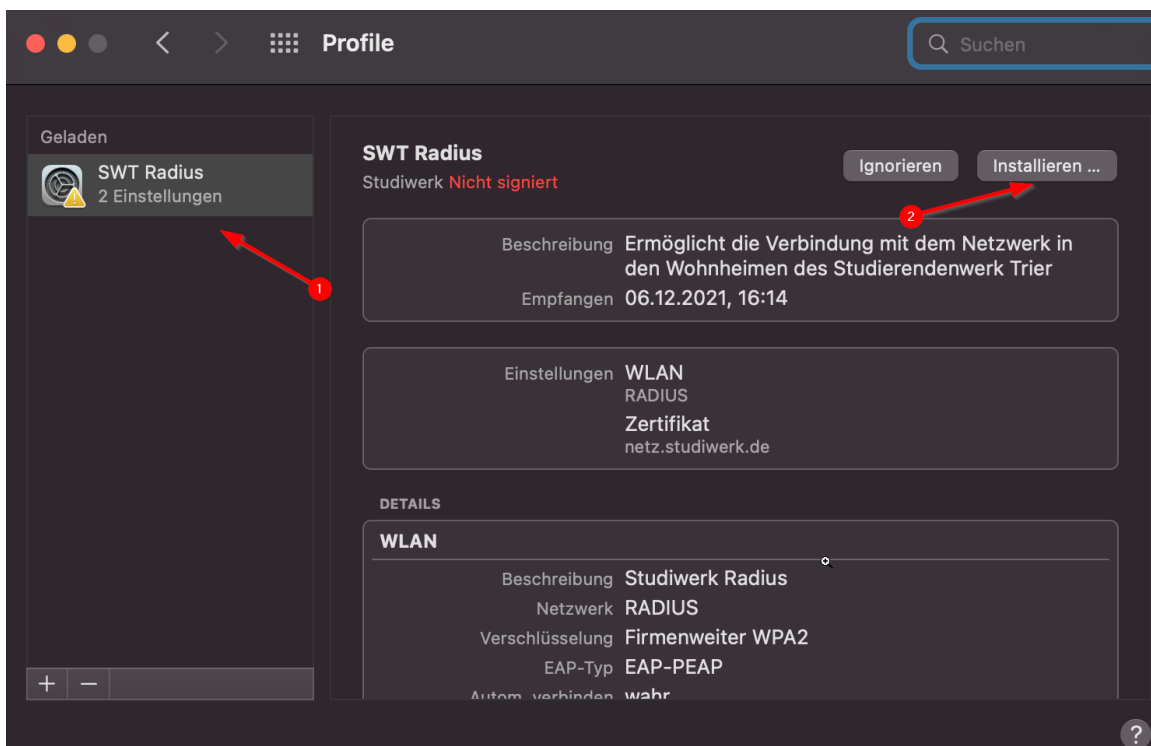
Profile

Suchen

Geladen

SWT Radius
2 Einstellungen

SWT Radius
Studiwerk Nicht signiert

Ignorieren

Installieren ...

1

2

Beschreibung Ermöglicht die Verbindung mit dem Netzwerk in den Wohnheimen des Studierendenwerk Trier

Empfangen 06.12.2021, 16:14

Einstellungen WLAN
RADIUS
Zertifikat
netz.studiwerk.de

DETAILS

WLAN

Beschreibung Studiwerk Radius
Netzwerk RADIUS
Verschlüsselung Firmenweiter WPA2
EAP-Typ EAP-PEAP
Autom. verbinden wahr

+ −

?